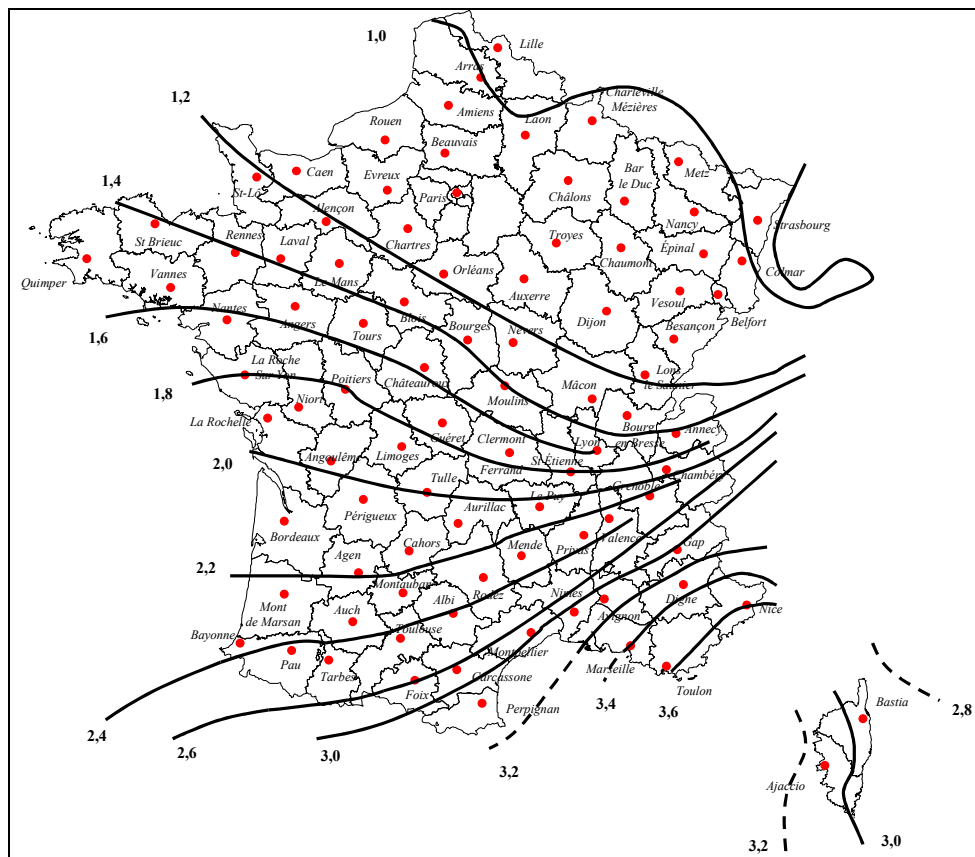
1,0
1,2
1,4
1,6
1,8
2,0
2,2
2,4
2,6
3,0
3,2
3,4
3,6
2,8
3,2
3,0

Lille
Arras
Charleville Mézières
Amiens
Laon
Rouen
Beauvais
Caen
Evreux
St-Lô
Paris
Châlons
Bar le Duc
Metz
Strasbourg
Alençon
Nancy
St Brieuc
Rennes
Laval
Chartres
Troyes
Chaumont
Épinal
Colmar
Quimper
Vannes
Le Mans
Orléans
Auxerre
Vesoul
Belfort
Nantes
Angers
Blois
Bourges
Nevers
Dijon
Besançon
Tours
La Roche Sur Yon
Poitiers
Châteauroux
Mâcon
Lons le Saunier
Niort
Moulins
La Rochelle
Guéret
Clermont Ferrand
Lyon
Bourg en Bresse
Annecy
Angoulême
Limoges
St Étienne
Chambéry
Tulle
Le Puy
Grenoble
Périgueux
Aurillac
Bordeaux
Agen
Cahors
Mende
Privas
Valence
Gap
Montauban
Rodez
Albi
Nîmes
Digne
Mont de Marsan
Auch
Avignon
Nice
Bayonne
Toulouse
Montpellier
Pau
Tarbes
Carcassone
Marseille
Foix
Toulon
Perpignan
Bastia
Ajaccio